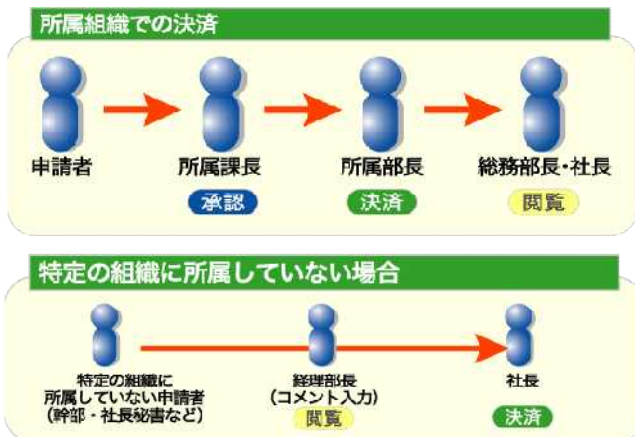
所属組織での決済

申請者

所属課長
承認

所属部長
決済

総務部長・社長
閲覧

特定の組織に所属していない場合

特定の組織に所属していない申請者（幹部・社長秘書など）

経理部長（コメント入力）
閲覧

社長
決済